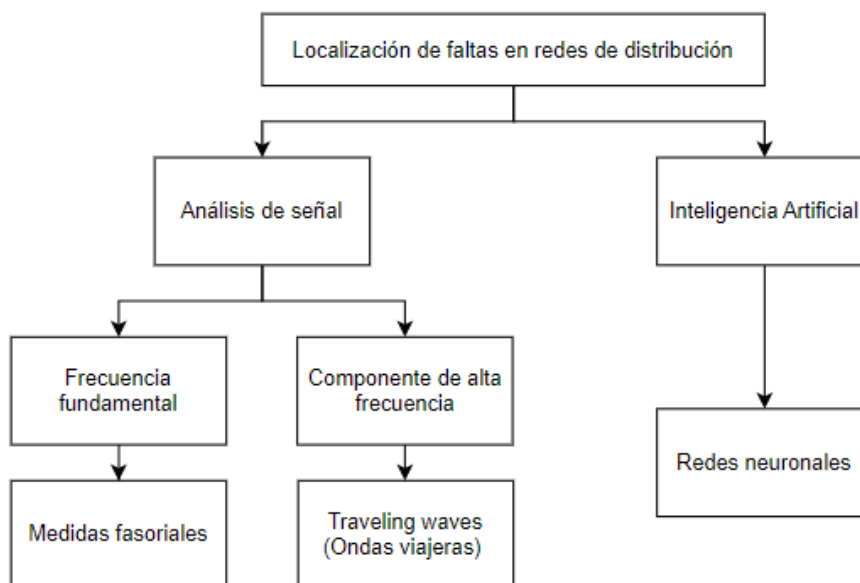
Localización de faltas en redes de distribución

Análisis de señal

Inteligencia Artificial

Frecuencia fundamental

Componente de alta frecuencia

Redes neuronales

Medidas fasoriales

Traveling waves (Ondas viajeras)